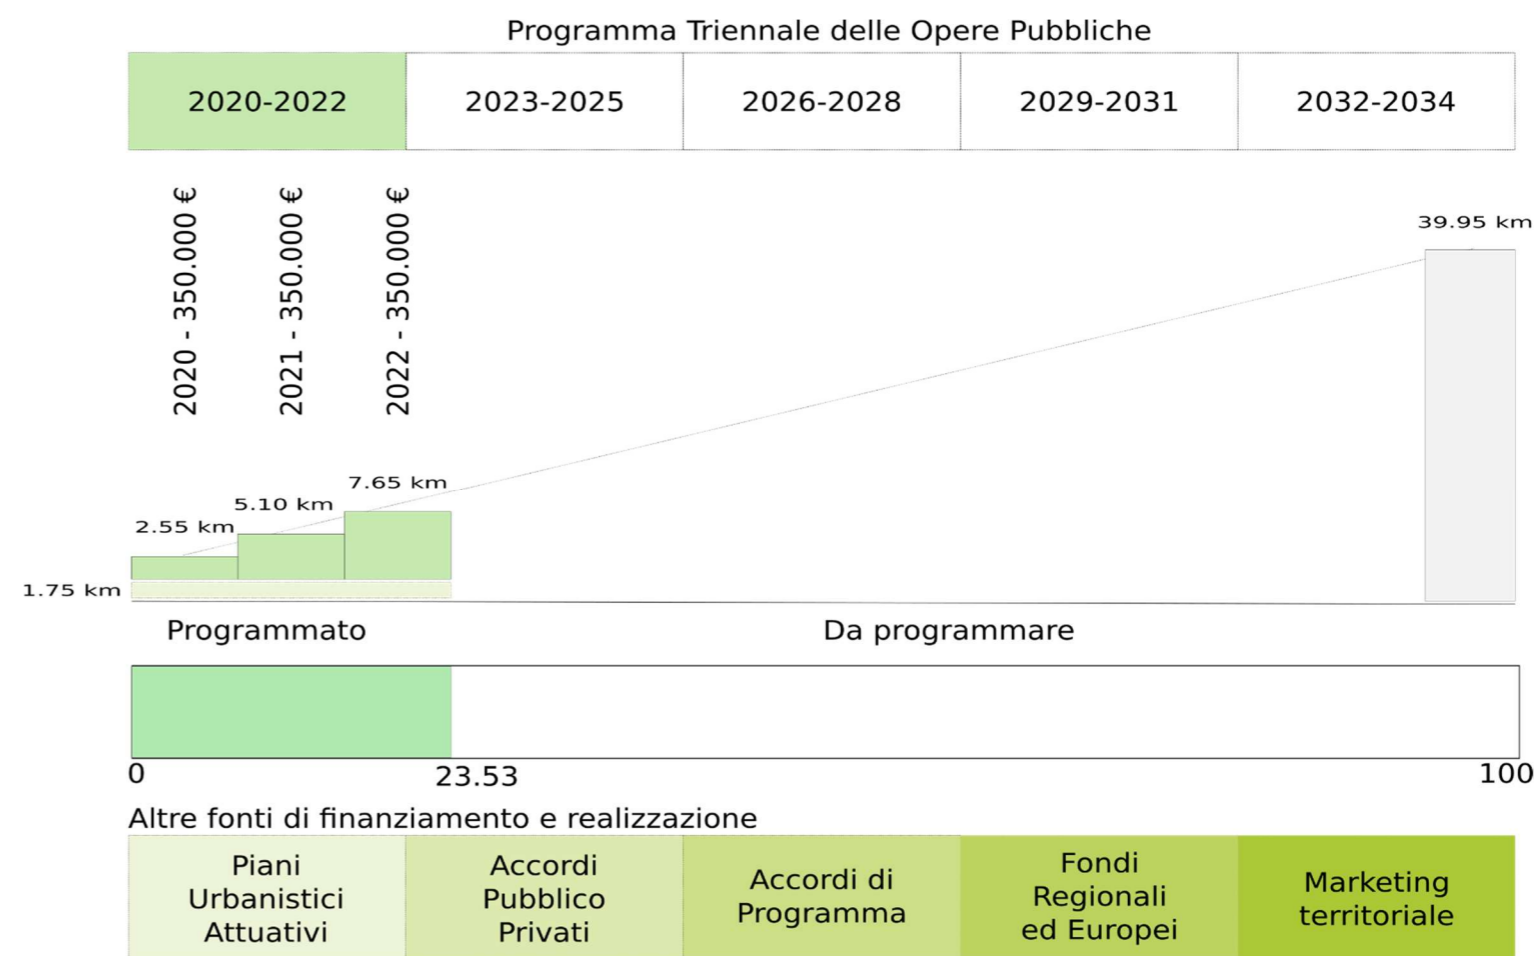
Programma Triennale delle Opere Pubbliche

| 2020-2022 | 2023-2025 | 2026-2028 | 2029-2031 | 2032-2034 |
|---|---|---|---|---|

2020 - 350.000 €
2021 - 350.000 €
2022 - 350.000 €

39.95 km

7.65 km
5.10 km
2.55 km
1.75 km

Programmato
Da programmare

0
23.53
100

Altre fonti di finanziamento e realizzazione

| Piani Urbanistici Attuativi | Accordi Pubblico Privati | Accordi di Programma | Fondi Regionali ed Europei | Marketing territoriale |
|---|---|---|---|---|